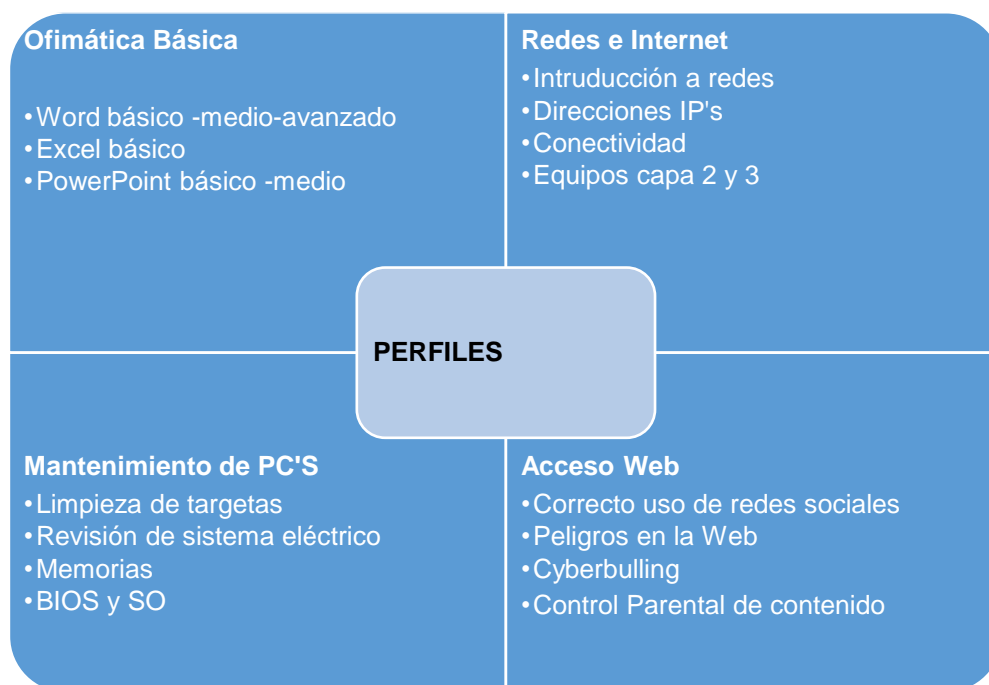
Ofimática Básica

•Word básico -medio-avanzado
•Excel básico
•PowerPoint básico -medio

Redes e Internet
•Intruducción a redes
•Direcciones IP's
•Conectividad
•Equipos capa 2 y 3

PERFILES

Mantenimiento de PC'S
•Limpieza de targetas
•Revisión de sistema eléctrico
•Memorias
•BIOS y SO

Acceso Web
•Correcto uso de redes sociales
•Peligros en la Web
•Cyberbulling
•Control Parental de contenido